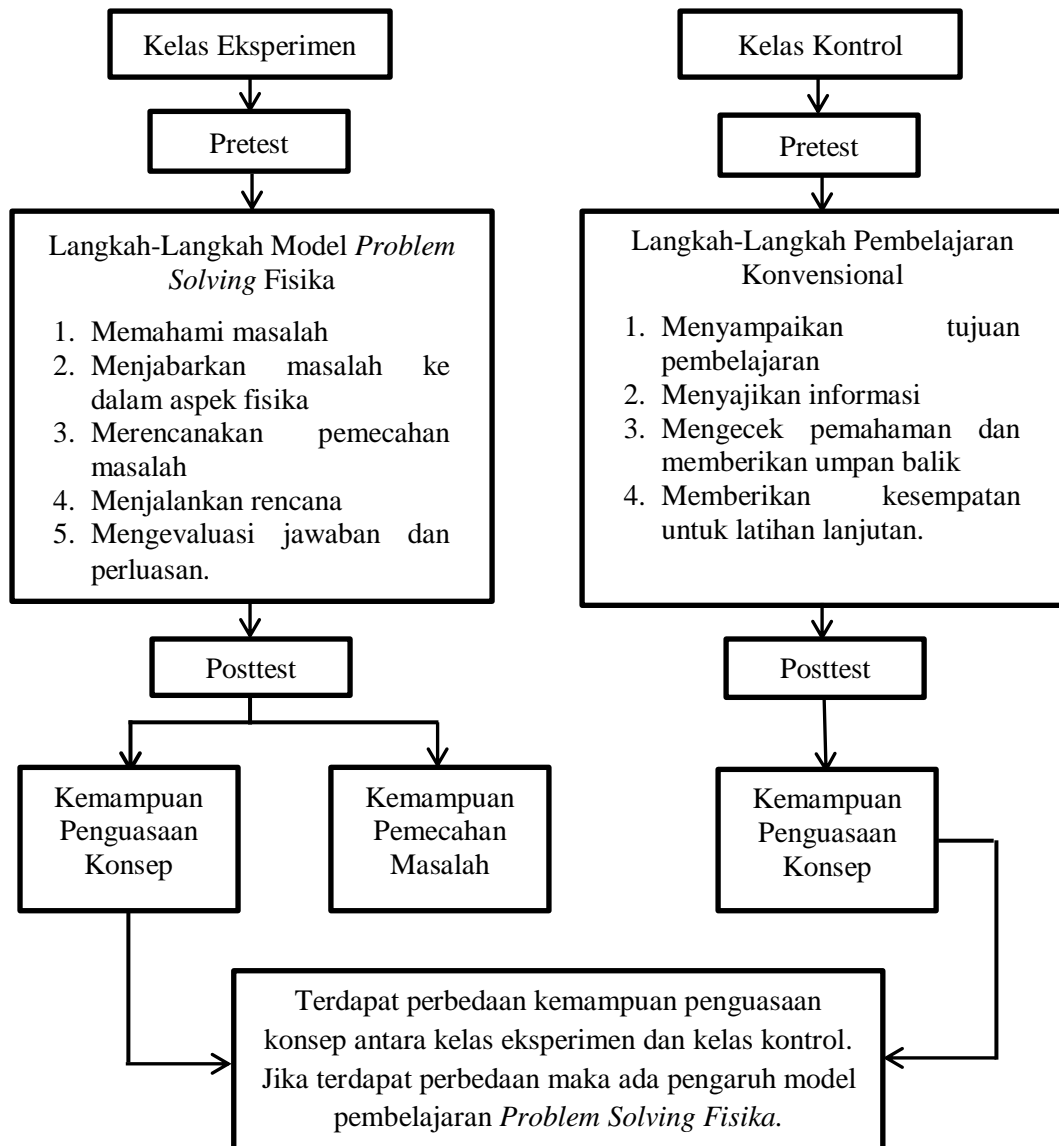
Kelas Eksperimen

Pretest

Langkah-Langkah Model *Problem Solving* Fisika

1. Memahami masalah
2. Menjabarkan masalah ke dalam aspek fisika
3. Merencanakan pemecahan masalah
4. Menjalankan rencana
5. Mengevaluasi jawaban dan perluasan.

Posttest

Kemampuan Penguasaan Konsep

Kemampuan Pemecahan Masalah

Kelas Kontrol

Pretest

Langkah-Langkah Pembelajaran Konvensional

1. Menyampaikan tujuan pembelajaran
2. Menyajikan informasi
3. Mengecek pemahaman dan memberikan umpan balik
4. Memberikan kesempatan untuk latihan lanjutan.

Posttest

Kemampuan Penguasaan Konsep

Terdapat perbedaan kemampuan penguasaan konsep antara kelas eksperimen dan kelas kontrol. Jika terdapat perbedaan maka ada pengaruh model pembelajaran *Problem Solving Fisika.*